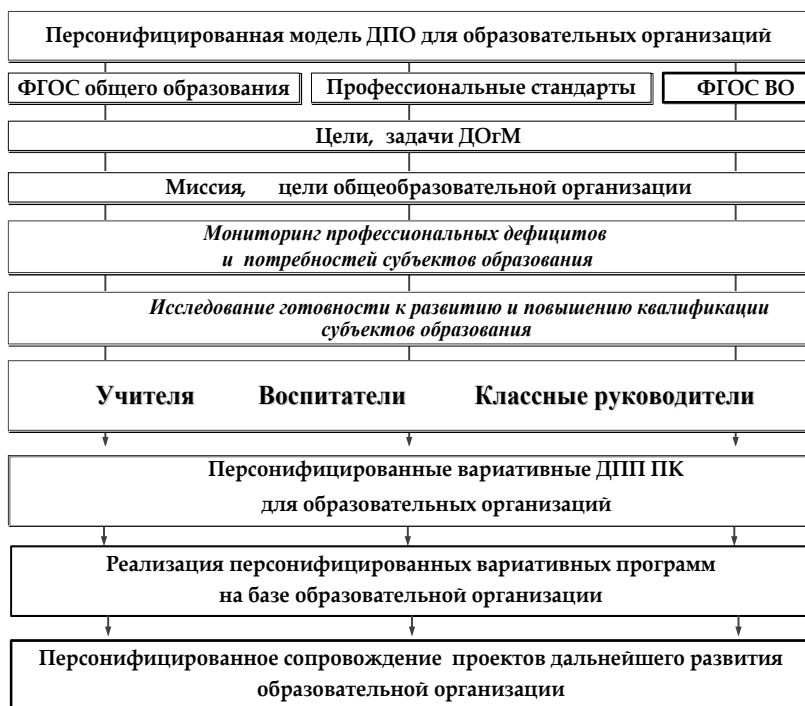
Персонифицированная модель ДПО для образовательных организаций

ФГОС общего образования

Профессиональные стандарты

ФГОС ВО

Цели, задачи ДОгМ

Миссия, цели общеобразовательной организации

Мониторинг профессиональных дефицитов и потребностей субъектов образования

Исследование готовности к развитию и повышению квалификации субъектов образования

Учителя

Воспитатели

Классные руководители

Персонифицированные вариативные ДПП ПК для образовательных организаций

Реализация персонифицированных вариативных программ на базе образовательной организации

Персонифицированное сопровождение проектов дальнейшего развития образовательной организации